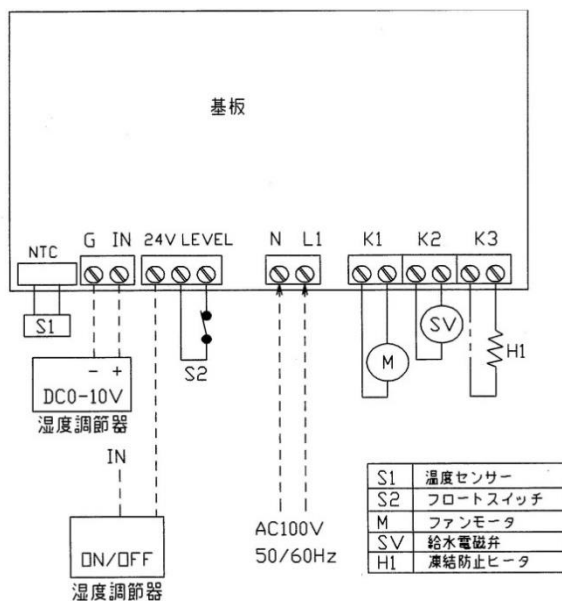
基板

NTC G IN 24V LEVEL N L1 K1 K2 K3

S1

- +
DC0-10V
湿度調節器

IN

ON/OFF
湿度調節器

S2

AC100V
50/60Hz

M

SV

H1

| S1 | 温度センサー |
|---|---|
| S2 | フロートスイッチ |
| M | ファンモータ |
| SV | 給水電磁弁 |
| H1 | 凍結防止ヒータ |